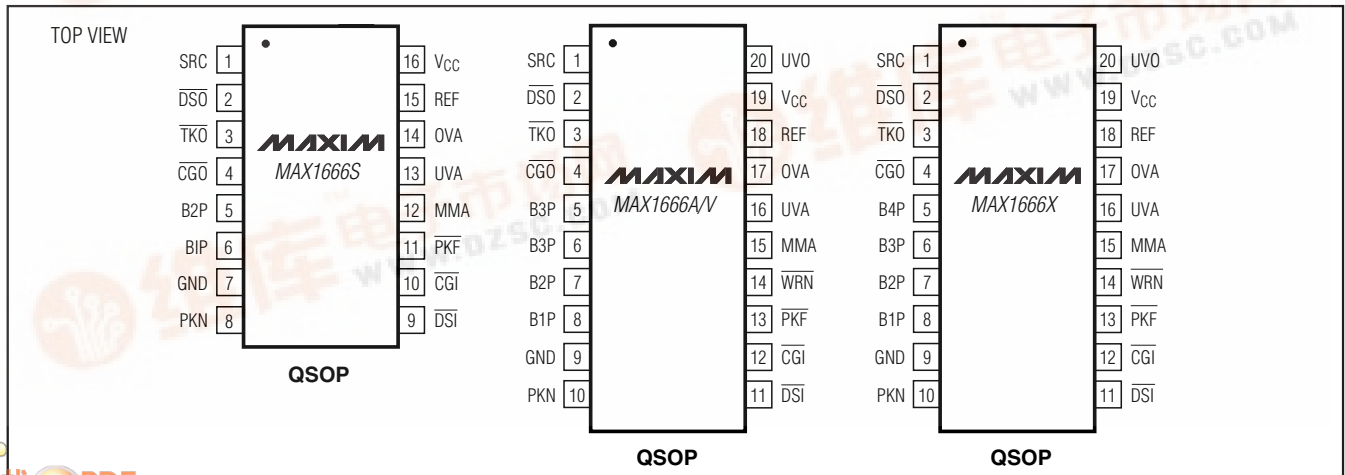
TOP VIEW

SRC 1
$\overline{DSO}$ 2
$\overline{TKO}$ 3
$\overline{CGO}$ 4
B2P 5
BIP 6
GND 7
PKN 8

MAXIM
MAX1666S

16 $V_{CC}$
15 REF
14 OVA
13 UVA
12 MMA
11 $\overline{PKF}$
10 $\overline{CGI}$
9 $\overline{DSI}$

QSOP

SRC 1
$\overline{DSO}$ 2
$\overline{TKO}$ 3
$\overline{CGO}$ 4
B3P 5
B3P 6
B2P 7
B1P 8
GND 9
PKN 10

MAXIM
MAX1666A/V

20 UVO
19 $V_{CC}$
18 REF
17 OVA
16 UVA
15 MMA
14 $\overline{WRN}$
13 $\overline{PKF}$
12 $\overline{CGI}$
11 $\overline{DSI}$

QSOP

SRC 1
$\overline{DSO}$ 2
$\overline{TKO}$ 3
$\overline{CGO}$ 4
B4P 5
B3P 6
B2P 7
B1P 8
GND 9
PKN 10

MAXIM
MAX1666X

20 UVO
19 $V_{CC}$
18 REF
17 OVA
16 UVA
15 MMA
14 $\overline{WRN}$
13 $\overline{PKF}$
12 $\overline{CGI}$
11 $\overline{DSI}$

QSOP